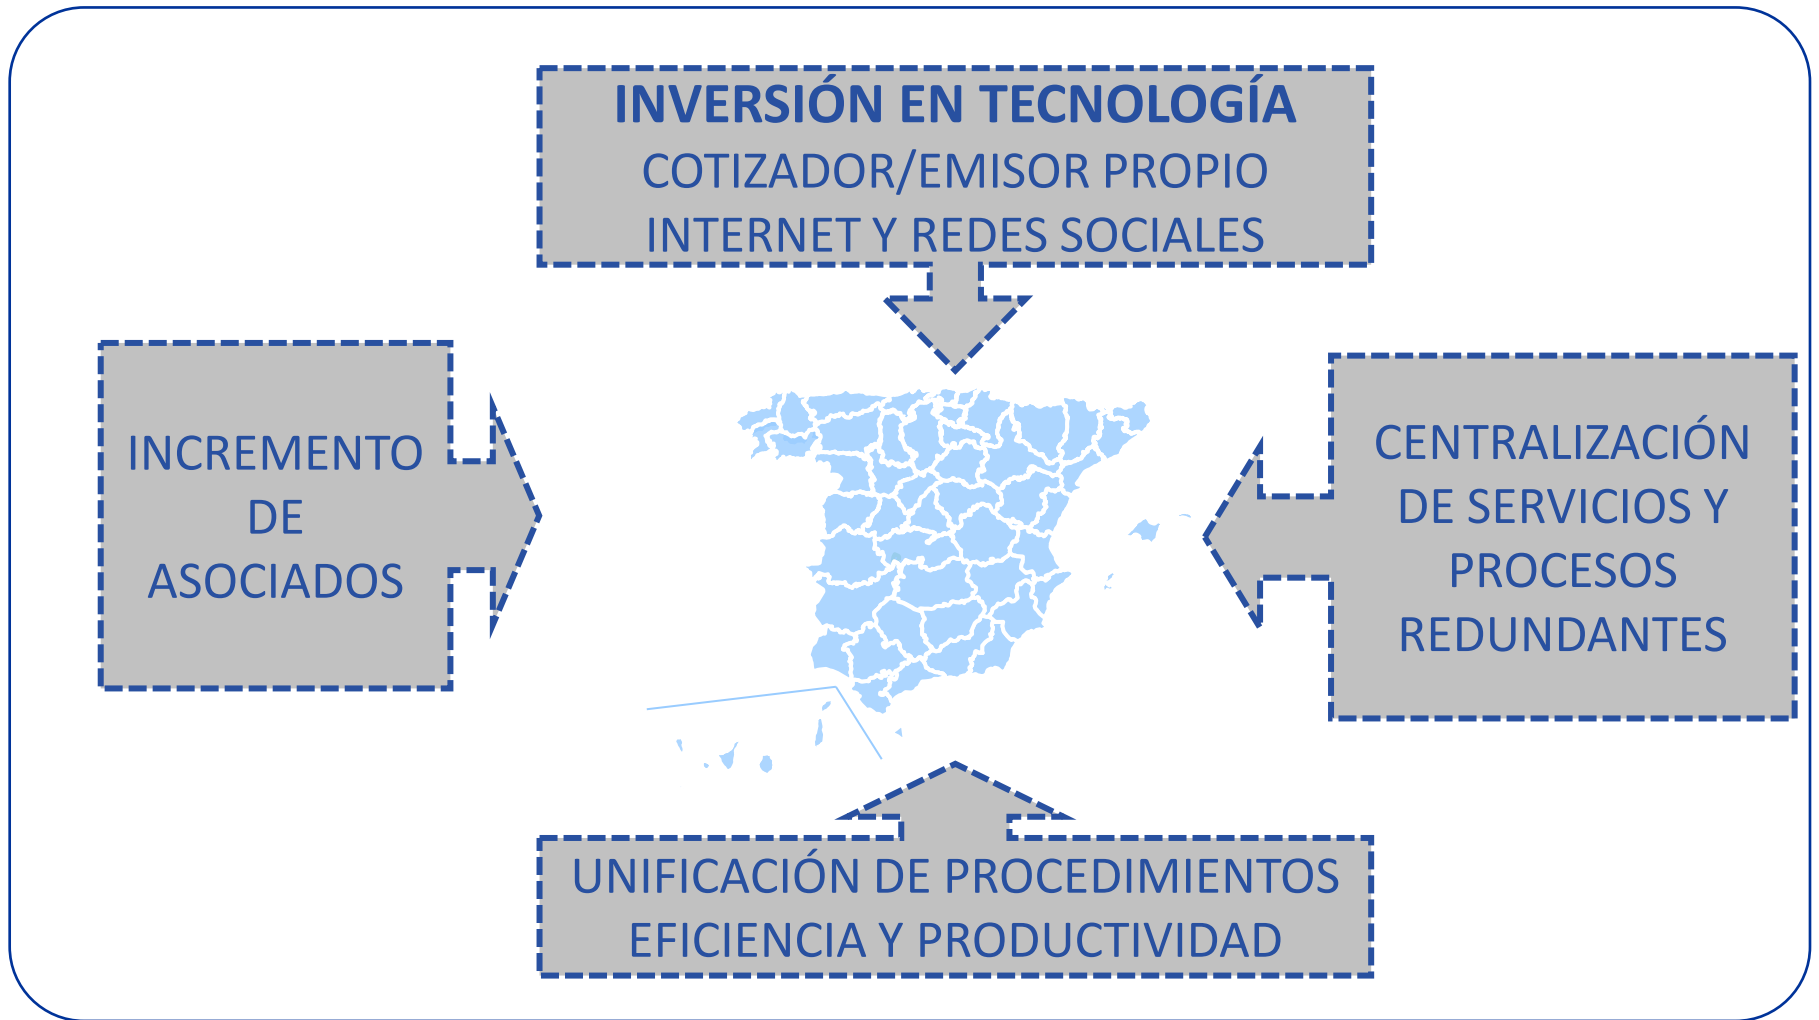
INVERSIÓN EN TECNOLOGÍA
COTIZADOR/EMISOR PROPIO
INTERNET Y REDES SOCIALES

INCREMENTO DE ASOCIADOS

CENTRALIZACIÓN DE SERVICIOS Y PROCESOS REDUNDANTES

UNIFICACIÓN DE PROCEDIMIENTOS
EFICIENCIA Y PRODUCTIVIDAD